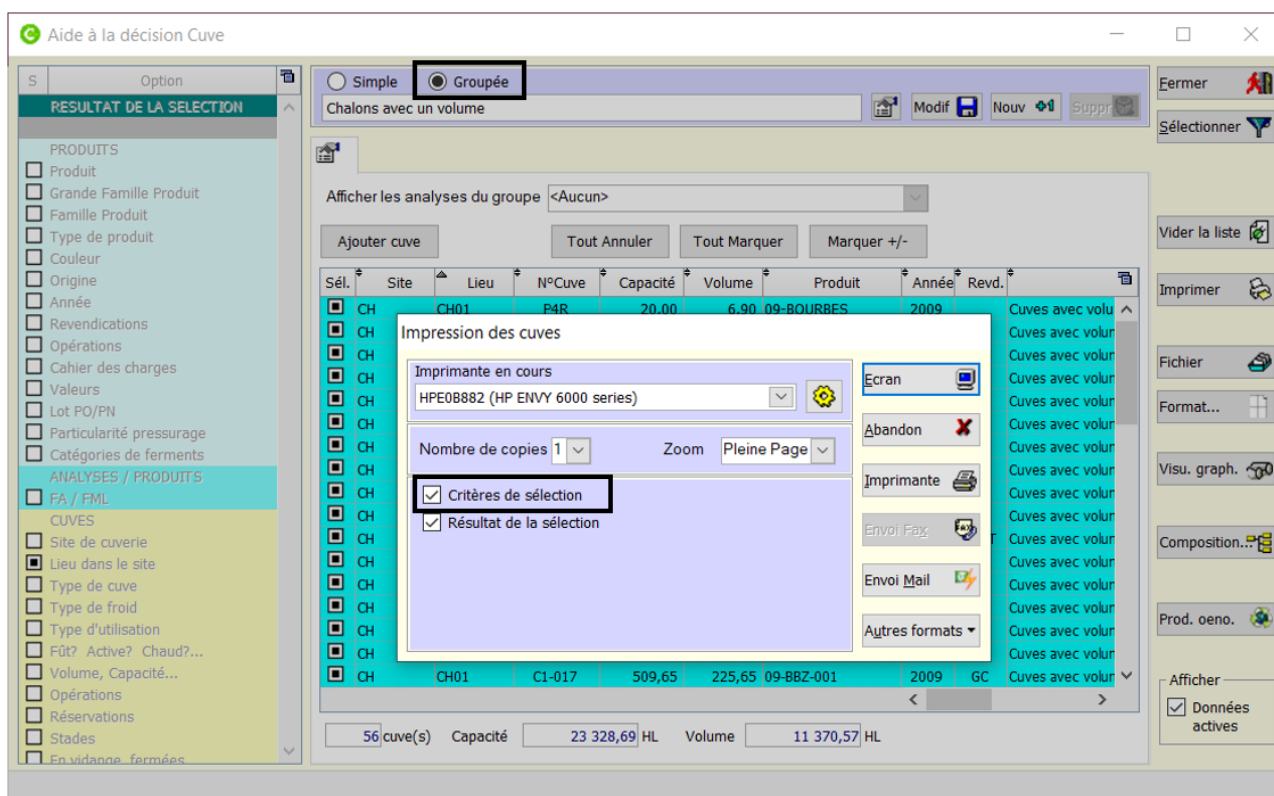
Aide à la décision Cuve

S Option
RESULTAT DE LA SELECTION
PRODUITS
Produit
Grande Famille Produit
Famille Produit
Type de produit
Couleur
Origine
Année
Revendications
Opérations
Cahier des charges
Valeurs
Lot PO/PN
Particularité pressurage
Catégories de ferments
ANALYSES / PRODUITS
FA / FML
CUVES
Site de cuverie
Lieu dans le site
Type de cuve
Type de froid
Type d'utilisation
Fût? Active? Chaud?...
Volume, Capacité...
Opérations
Réservations
Stades
En vidange, fermées

Simple Groupée
Chalons avec un volume
Modif Nouv Suppr

Afficher les analyses du groupe <Aucun>
Ajouter cuve Tout Annuler Tout Marquer Marquer +/-

| Sél. | Site | Lieu | N°Cuve | Capacité | Volume | Produit | Année | Revd. | |
|---|---|---|---|---|---|---|---|---|---|
| | CH | CH01 | P4R | 20,00 | 6,90 | 09-BOURBES | 2009 | | Cuves avec volu |
| | CH | | | | | | | | Cuves avec volun |
| | CH | CH01 | C1-017 | 509,65 | 225,65 | 09-BBZ-001 | 2009 | GC | Cuves avec volun |

Impression des cuves
Imprimante en cours
HPE0B882 (HP ENVY 6000 series)
Nombre de copies 1 Zoom Pleine Page
Critères de sélection
Résultat de la sélection
Ecran
Abandon
Imprimante
Envoi Fax
Envoi Mail
Autres formats

56 cuve(s) Capacité 23 328,69 HL Volume 11 370,57 HL

Fermer
Sélectionner
Vider la liste
Imprimer
Fichier
Format...
Visu. graph.
Composition...
Prod. oeno.
Afficher
Données actives